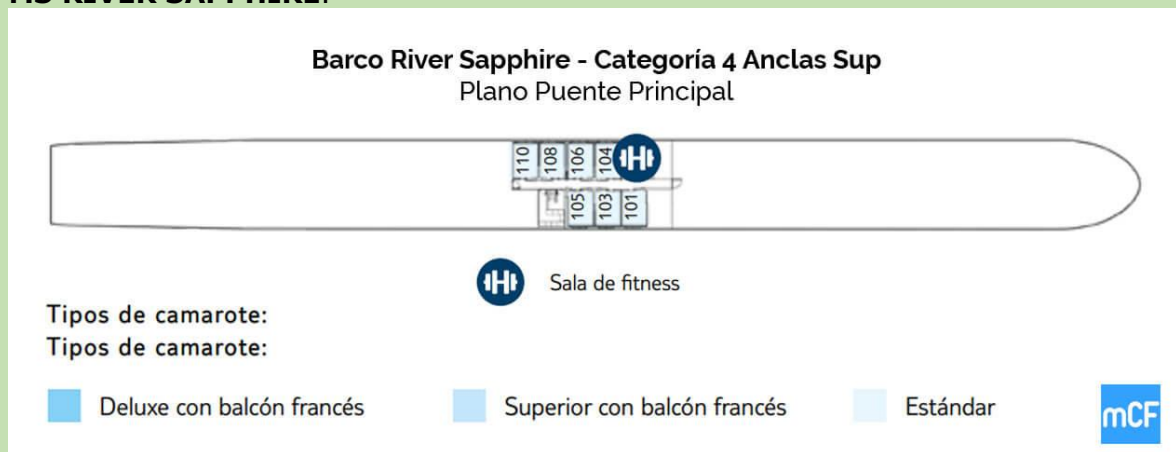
Barco River Sapphire - Categoría 4 Anclas Sup
Plano Puente Principal

110 108 106 104
105 103 101

Sala de fitness

Tipos de camarote:
Tipos de camarote:

Deluxe con balcón francés
Superior con balcón francés
Estándar

mCF